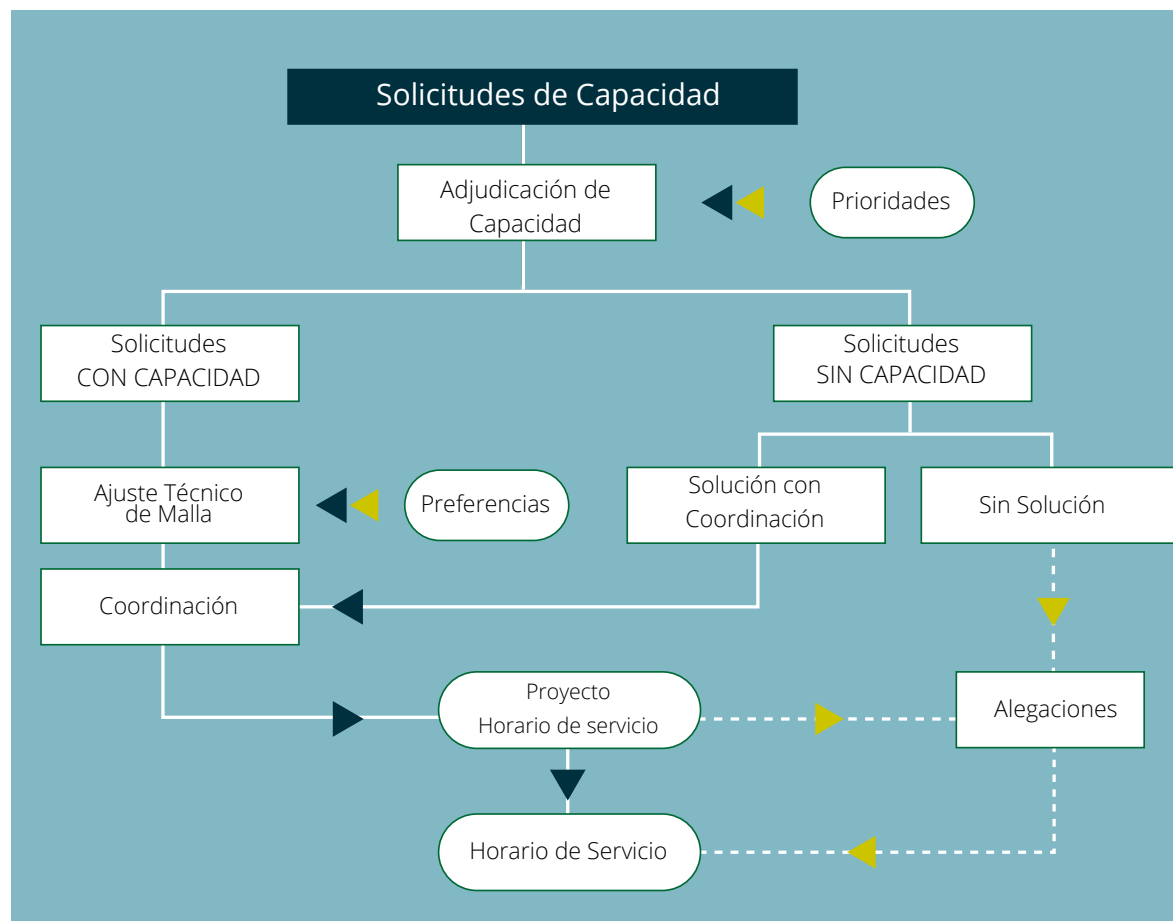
Solicitudes de Capacidad

Adjudicación de Capacidad

Prioridades

Solicitudes CON CAPACIDAD

Solicitudes SIN CAPACIDAD

Ajuste Técnico de Malla

Preferencias

Solución con Coordinación

Sin Solución

Coordinación

Proyecto Horario de servicio

Alegaciones

Horario de Servicio